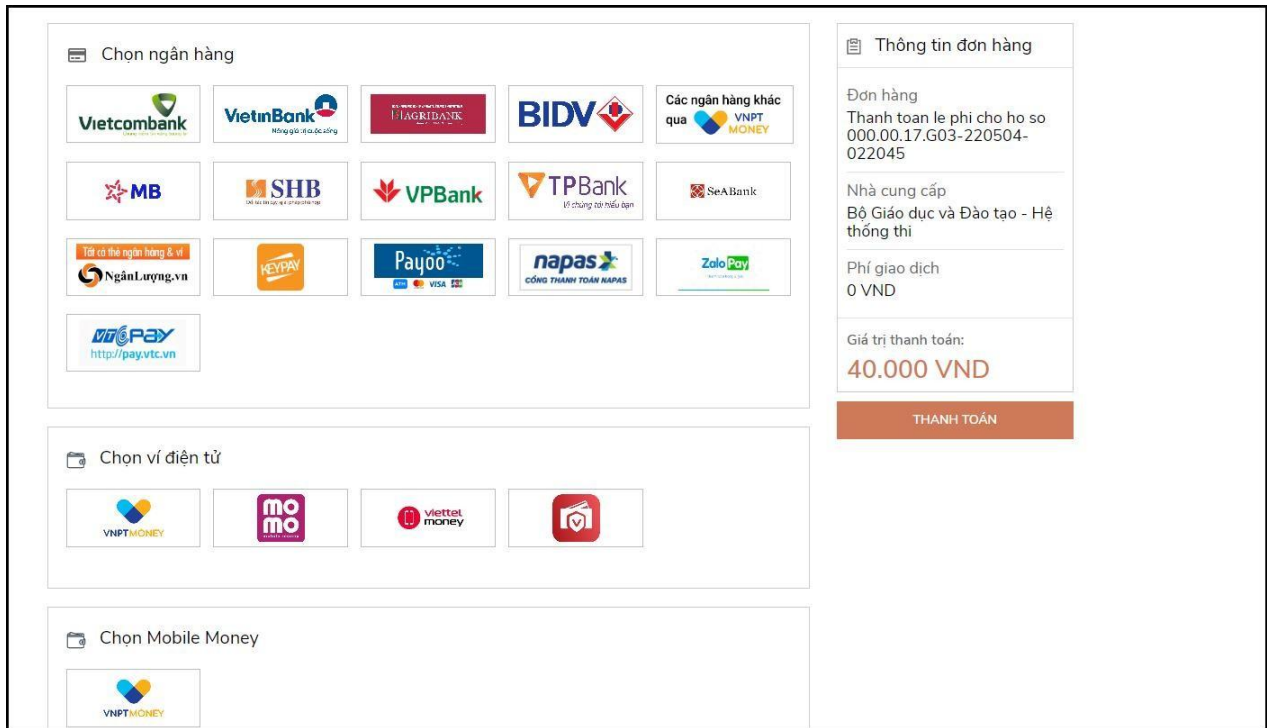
Chọn ngân hàng

Vietcombank

VietinBank
Nâng giá trị cuộc sống

AGRIBANK

BIDV

Các ngân hàng khác qua VNPT MONEY

MB

SHB

VPBank

TPBank
Vì chúng tôi hiểu bạn

SeABank

Tất cả thẻ ngân hàng & ví
NgânLượng.vn

KEYPAY

Payoo
ATM VISA JCB

napas
CỔNG THANH TOÁN NAPAS

ZaloPay

VTCPAY
http://pay.vtc.vn

Chọn ví điện tử

VNPTMONEY

mo mo

viettel money

Chọn Mobile Money

VNPTMONEY

Thông tin đơn hàng

Đơn hàng
Thanh toan le phi cho ho so 000.00.17.G03-220504-022045

Nhà cung cấp
Bộ Giáo dục và Đào tạo - Hệ thống thi

Phí giao dịch
0 VND

Giá trị thanh toán:
40.000 VND

THANH TOÁN